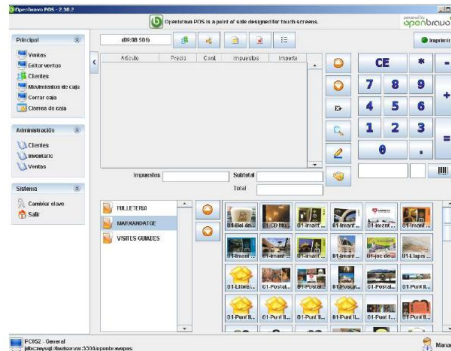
Openbravo POS - 2.30.2

Openbravo POS is a point of sale designed for touch screens.

openbravo

Imprimir

Principal

Ventas

Editar ventas

Clientes

Movimientos de caja

Cerrar caja

Cierres de caja

Administración

Clientes

Inventario

Ventas

Sistema

Cambiar el uso

Salir

dR/30 506

Artículo | Precio | Cant. | Impuestos | Importe

Impuestos

Subtotal

Total

CE

*

-

7

8

9

+

4

5

6

1

2

3

=

0

.

FULLETERIA

MARXANDATGE

VISITES GUIADES

01-del dri...

01-CD tiba...

01-Invent...

01-Invent...

01-Invent...

01-Invent...

01-Llibre...

01-Invent...

01-Invent...

01-del dri...

01-Llapis ...

01-Llibre...

01-Postal...

01-Postal...

01-Postal...

01-Postal...

01-Punt ll...

01-Punt ll...

01-Punt ll...

01-Punt ll...

01-Punt ll...

PC052 - General

jdbc:mysql://localhost:3306/openbravopos

Manu